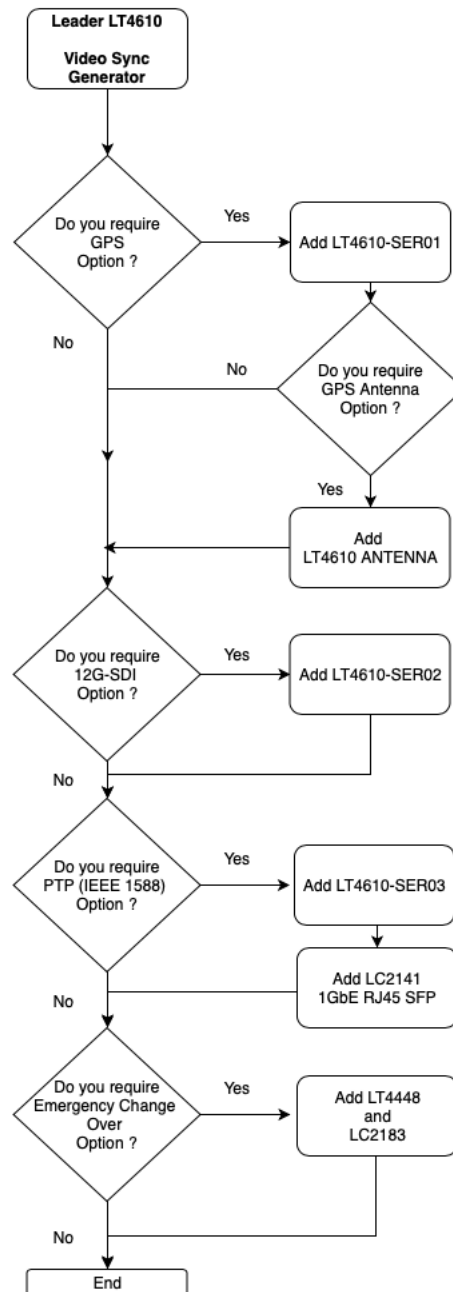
Leader LT4610

Video Sync Generator

Do you require GPS Option ?

Yes

Add LT4610-SER01

No

No

Do you require GPS Antenna Option ?

Yes

Add LT4610 ANTENNA

Do you require 12G-SDI Option ?

Yes

Add LT4610-SER02

No

Do you require PTP (IEEE 1588) Option ?

Yes

Add LT4610-SER03

Add LC2141 1GbE RJ45 SFP

No

Do you require Emergency Change Over Option ?

Yes

Add LT4448 and LC2183

No

End